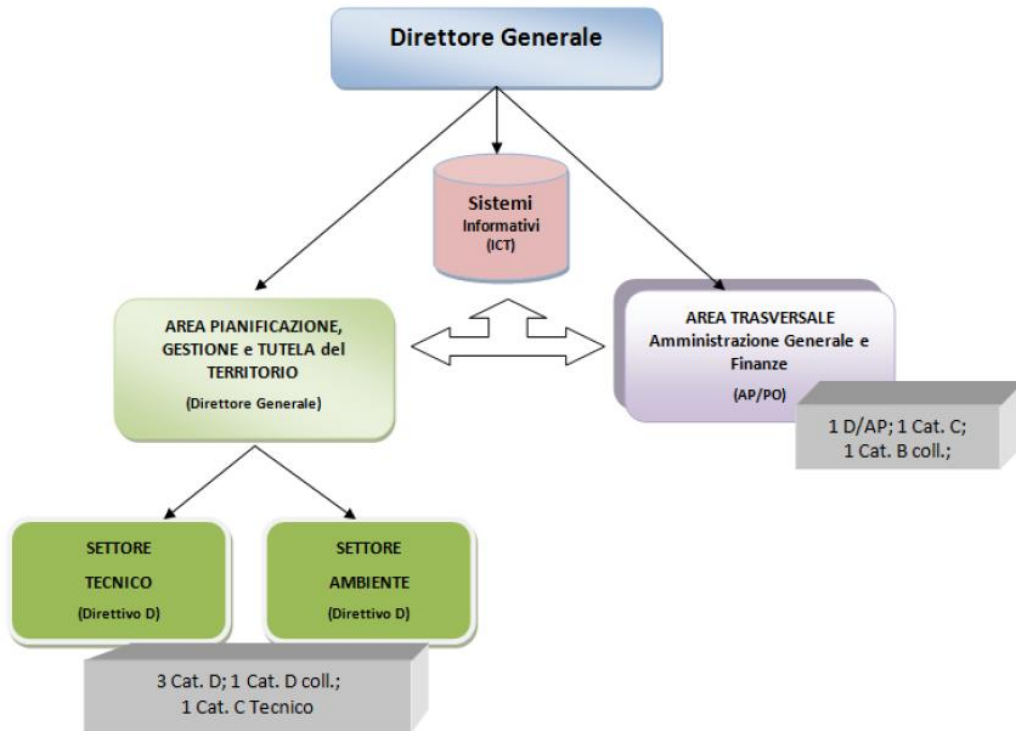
Direttore Generale

Sistemi
Informativi
(ICT)

AREA PIANIFICAZIONE, GESTIONE e TUTELA del TERRITORIO
(Direttore Generale)

AREA TRASVERSALE
Amministrazione Generale e Finanze
(AP/PO)

1 D/AP; 1 Cat. C;
1 Cat. B coll.;

SETTORE
TECNICO
(Direttivo D)

SETTORE
AMBIENTE
(Direttivo D)

3 Cat. D; 1 Cat. D coll.;
1 Cat. C Tecnico